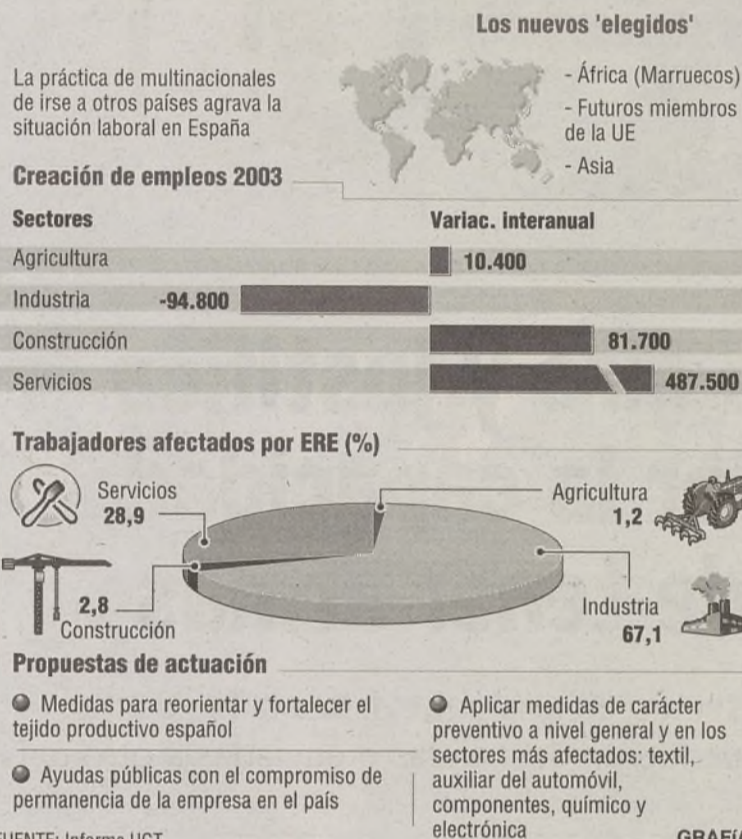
Los nuevos 'elegidos'

La práctica de multinacionales de irse a otros países agrava la situación laboral en España

- África (Marruecos)
- Futuros miembros de la UE
- Asia

Creación de empleos 2003

| Sectores | Variac. interanual |
|---|---|
| Agricultura | 10.400 |
| Industria | -94.800 |
| Construcción | 81.700 |
| Servicios | 487.500 |

Trabajadores afectados por ERE (%)

Servicios 28,9
Agricultura 1,2
2,8 Construcción
Industria 67,1

Propuestas de actuación

Medidas para reorientar y fortalecer el tejido productivo español

Ayudas públicas con el compromiso de permanencia de la empresa en el país

Aplicar medidas de carácter preventivo a nivel general y en los sectores más afectados: textil, auxiliar del automóvil, componentes, químico y electrónica

FUENTE: Informe UGT

GRAF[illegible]